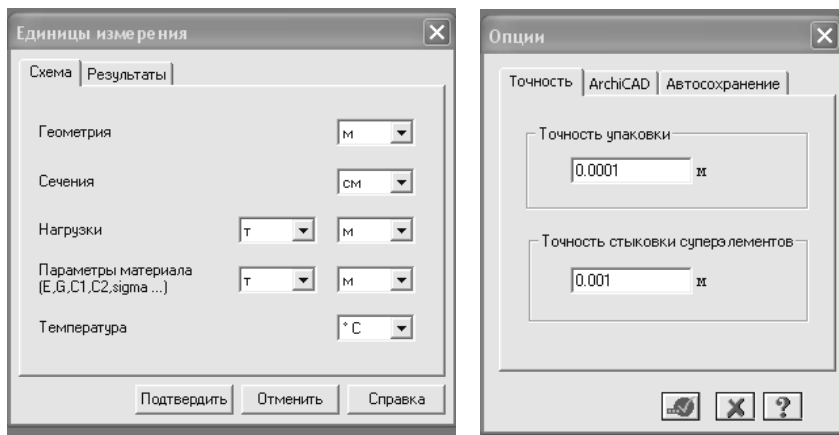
Единицы измерения

Схема | Результаты

Геометрия
м

Сечения
см

Нагрузки
т
м

Параметры материала (E,G,C1,C2,sigma ...)
т
м

Температура
°C

Подтвердить
Отменить
Справка

Опции

Точность | ArchiCAD | Автосохранение

Точность упаковки
0.0001
м

Точность стыковки суперэлементов
0.001
м

?